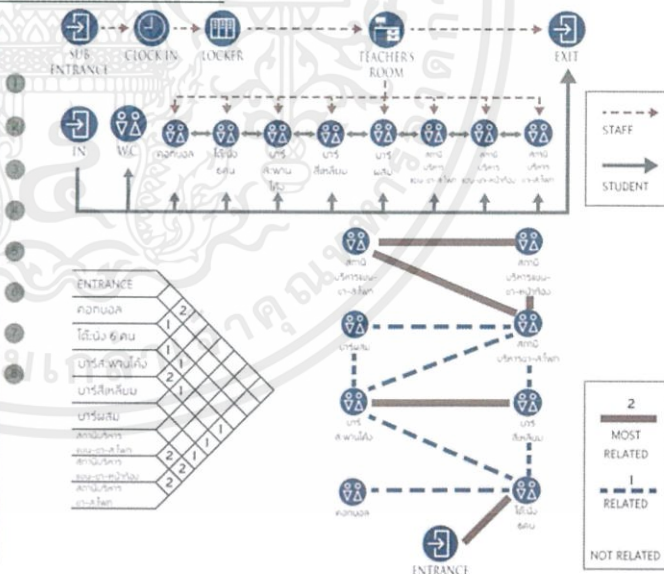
SUB ENTRANCE
CLOCK IN
LOCKER
TEACHER'S ROOM
EXIT

IN
W.C.
คอกบอล
โต๊ะนั่ง 6 คน
บาร์ สะพานโค้ง
บาร์ สี่เหลี่ยม
บาร์ ผสม
สถานี บริการ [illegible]
สถานี บริการ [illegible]
สถานี บริการ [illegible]

STAFF
STUDENT

ENTRANCE
คอกบอล
โต๊ะนั่ง 6 คน
บาร์สะพานโค้ง
บาร์สี่เหลี่ยม
บาร์ผสม
สถานีบริการ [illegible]
สถานีบริการ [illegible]
สถานีบริการ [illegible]

2
1
1
1
2
1
2
1
1
1
2
2
2

สถานี บริการ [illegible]
สถานี บริการ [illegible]
บาร์ผสม
สถานี บริการ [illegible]
บาร์ สะพานโค้ง
บาร์ สี่เหลี่ยม
คอกบอล
โต๊ะนั่ง 6 คน
ENTRANCE

2
MOST RELATED
1
RELATED
NOT RELATED